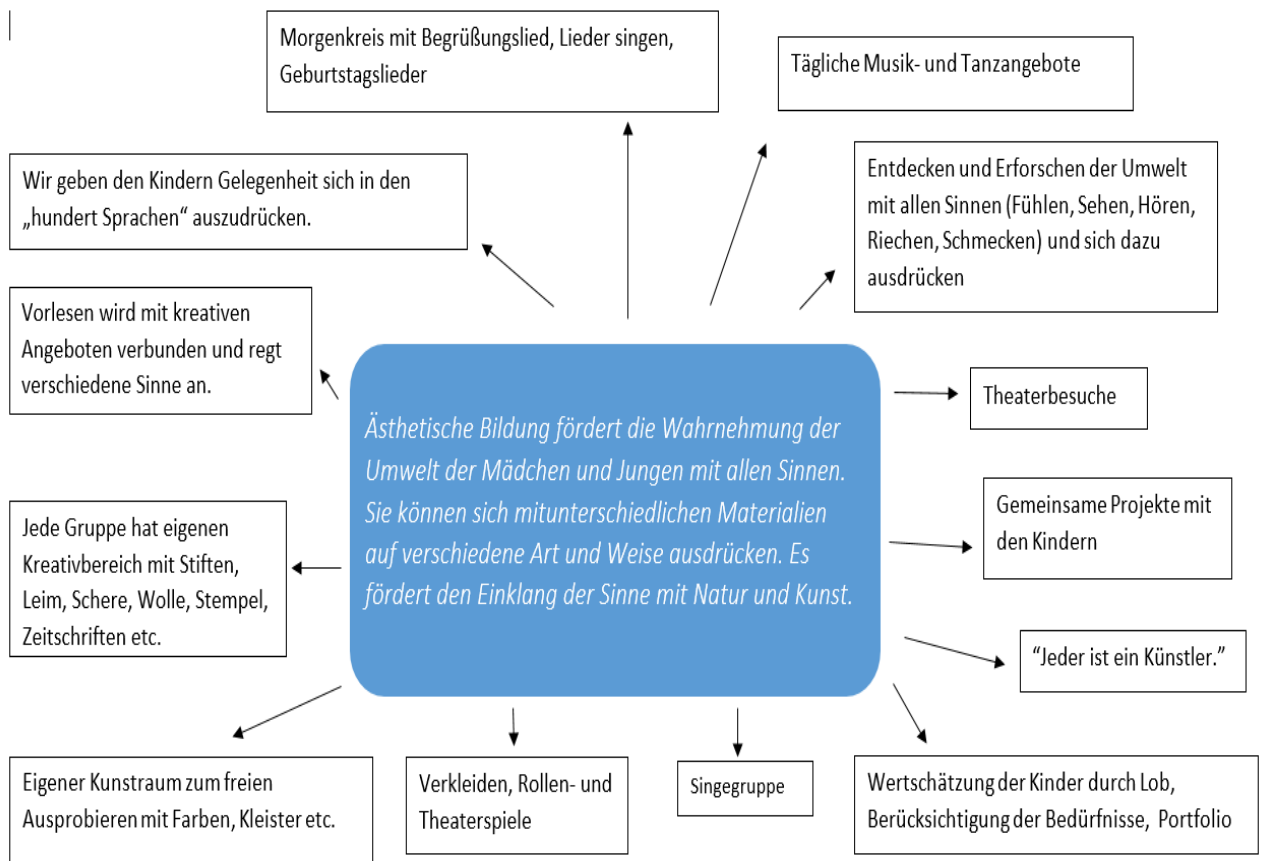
Morgenkreis mit Begrüßungslied, Lieder singen, Geburtstagslieder

Tägliche Musik- und Tanzangebote

Wir geben den Kindern Gelegenheit sich in den „hundert Sprachen“ auszudrücken.

Entdecken und Erforschen der Umwelt mit allen Sinnen (Fühlen, Sehen, Hören, Riechen, Schmecken) und sich dazu ausdrücken

Vorlesen wird mit kreativen Angeboten verbunden und regt verschiedene Sinne an.

Ästhetische Bildung fördert die Wahrnehmung der Umwelt der Mädchen und Jungen mit allen Sinnen. Sie können sich mitunterschiedlichen Materialien auf verschiedene Art und Weise ausdrücken. Es fördert den Einklang der Sinne mit Natur und Kunst.

Theaterbesuche

Gemeinsame Projekte mit den Kindern

Jede Gruppe hat eigenen Kreativbereich mit Stiften, Leim, Schere, Wolle, Stempel, Zeitschriften etc.

"Jeder ist ein Künstler."

Eigener Kunstraum zum freien Ausprobieren mit Farben, Kleister etc.

Verkleiden, Rollen- und Theaterspiele

Singegruppe

Wertschätzung der Kinder durch Lob, Berücksichtigung der Bedürfnisse, Portfolio